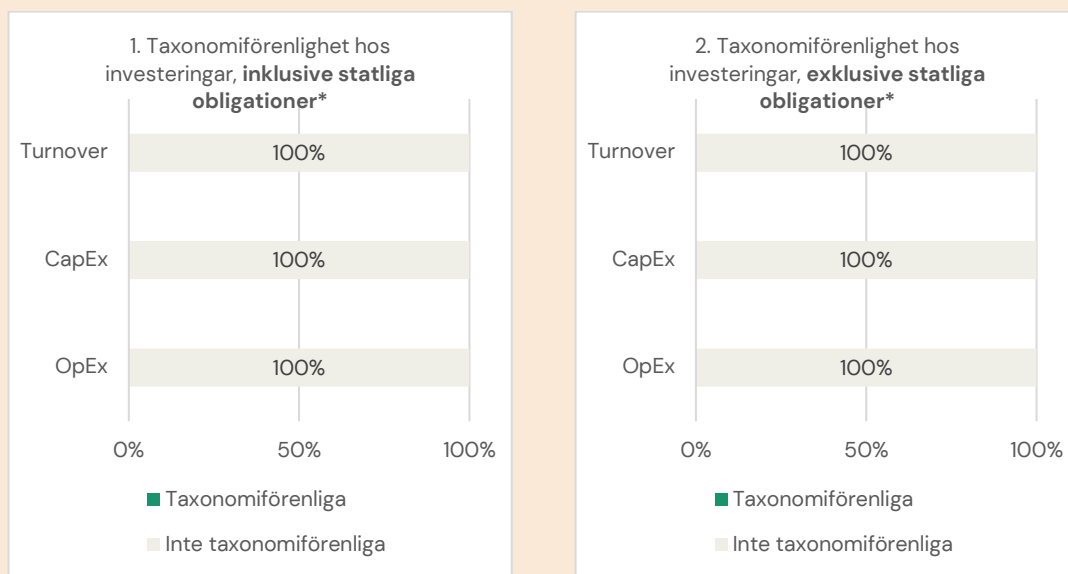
1. Taxonomiförenlighet hos investeringar, **inklusive statliga obligationer***

Turnover 100%

CapEx 100%

OpEx 100%

0% 50% 100%

Taxonomiförenliga

Inte taxonomiförenliga

2. Taxonomiförenlighet hos investeringar, **exklusive statliga obligationer***

Turnover 100%

CapEx 100%

OpEx 100%

0% 50% 100%

Taxonomiförenliga

Inte taxonomiförenliga